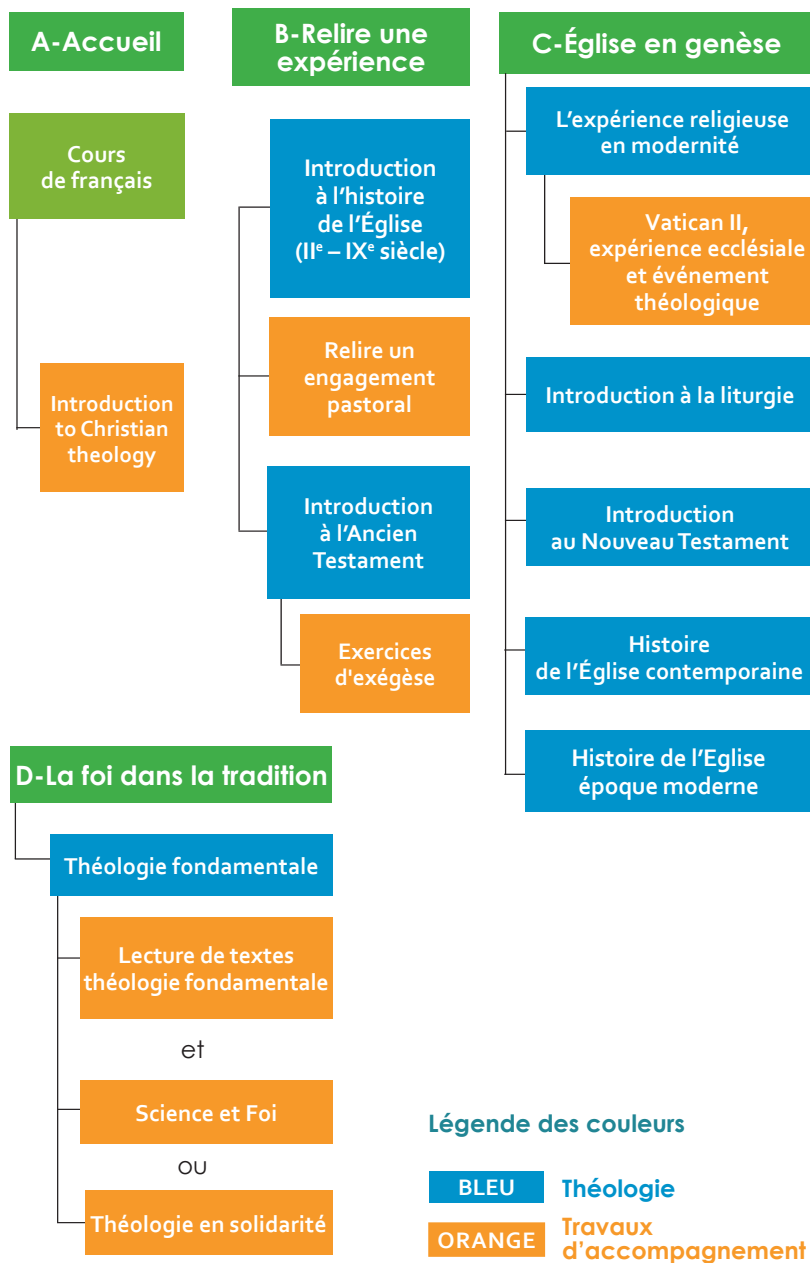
A-Accueil

Cours de français

Introduction to Christian theology

B-Relire une expérience

Introduction à l'histoire de l'Église ($II^e$ – $IX^e$ siècle)

Relire un engagement pastoral

Introduction à l'Ancien Testament

Exercices d'exégèse

C-Église en genèse

L'expérience religieuse en modernité

Vatican II, expérience ecclésiale et événement théologique

Introduction à la liturgie

Introduction au Nouveau Testament

Histoire de l'Église contemporaine

Histoire de l'Eglise époque moderne

D-La foi dans la tradition

Théologie fondamentale

Lecture de textes théologie fondamentale

et

Science et Foi

ou

Théologie en solidarité

Légende des couleurs

BLEU Théologie

ORANGE Travaux d'accompagnement